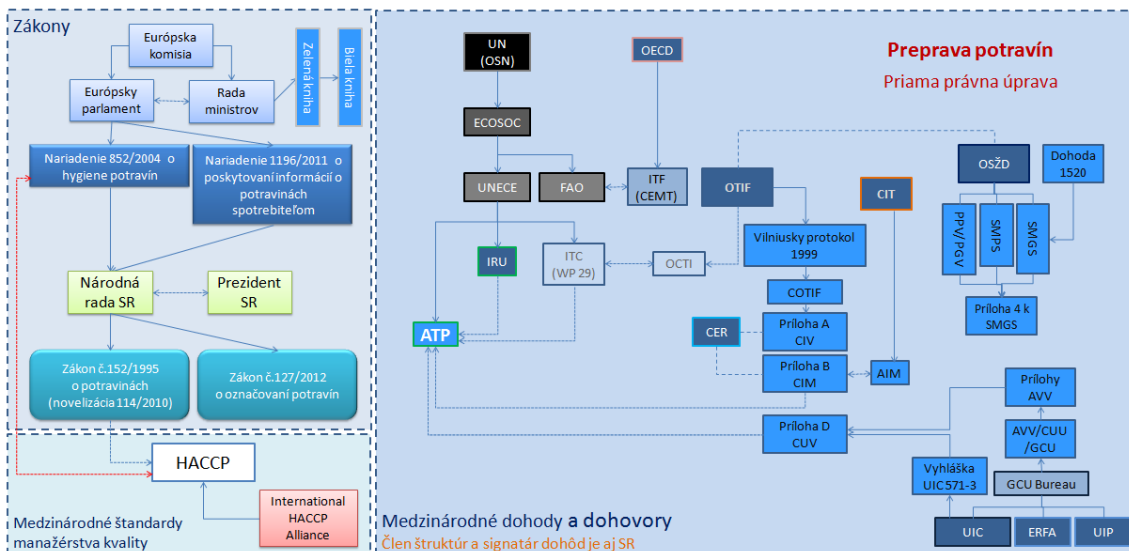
Zákony

Európska komisia

Európsky parlament

Rada ministrov

Zelená kniha

Biela kniha

Nariadenie 852/2004 o hygiene potravín

Nariadenie 1196/2011 o poskytovaní informácií o potravinách spotrebiteľom

Národná rada SR

Prezident SR

Zákon č.152/1995 o potravinách (novelizácia 114/2010)

Zákon č.127/2012 o označovaní potravín

HACCP

International HACCP Alliance

Medzinárodné štandardy manažérstva kvality

Preprava potravín

Priama právna úprava

UN (OSN)

OECD

ECOSOC

UNECE

FAO

ITF (CEMT)

OTIF

OSŽD

Dohoda 1520

CIT

PPV/PGV

SMPS

SMGS

IRU

ITC (WP 29)

OCTI

Vilniusky protokol 1999

COTIF

Príloha 4 k SMGS

ATP

CER

Príloha A CIV

Príloha B CIM

AIM

Prílohy AVV

AVV/CUU /GCU

Príloha D CUV

Vyhláška UIC 571-3

GCU Bureau

UIC

ERFA

UIP

Medzinárodné dohody a dohovory

Člen štruktúr a signatár dohôd je aj SR